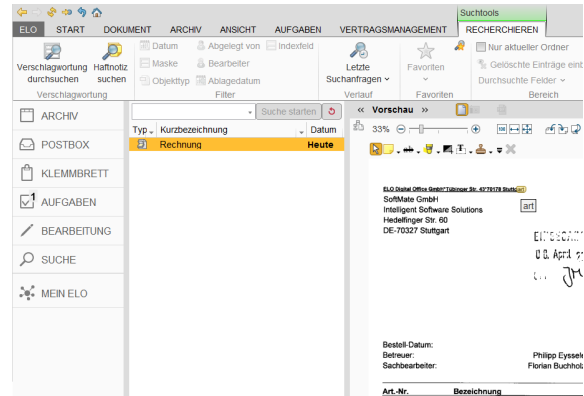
Suchtools

ELO START DOKUMENT ARCHIV ANSICHT AUFGABEN VERTRAGSMANAGEMENT RECHERCHIEREN

Verschlagwortung durchsuchen
Haftnotiz suchen
Verschlagwortung

Datum
Maske
Objekttyp
Abgelegt von
Bearbeiter
Ablagedatum
Indexfeld
Filter

Letzte Suchanfragen
Verlauf

Favoriten
Favoriten

Nur aktueller Ordner
Gelöschte Einträge einb
Durchsuchte Felder
Bereich

ARCHIV
POSTBOX
KLEMMBRETT
AUFGABEN
BEARBEITUNG
SUCHE
MEIN ELO

Suche starten

| Typ | Kurzbezeichnung | Datum |
|---|---|---|
| | Rechnung | Heute |

« Vorschau »

33%

ELO Digital Office GmbH° Tübinger Str. 43°70178 Stuttgart

SoftMate GmbH
Intelligent Software Solutions
Hedelfinger Str. 60
DE-70327 Stuttgart

art

EINGEGA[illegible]
0 8. April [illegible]

Bestell-Datum:
Betreuer: Philipp Eyssel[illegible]
Sachbearbeiter: Florian Buchhol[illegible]

Art.-Nr. Bezeichnung